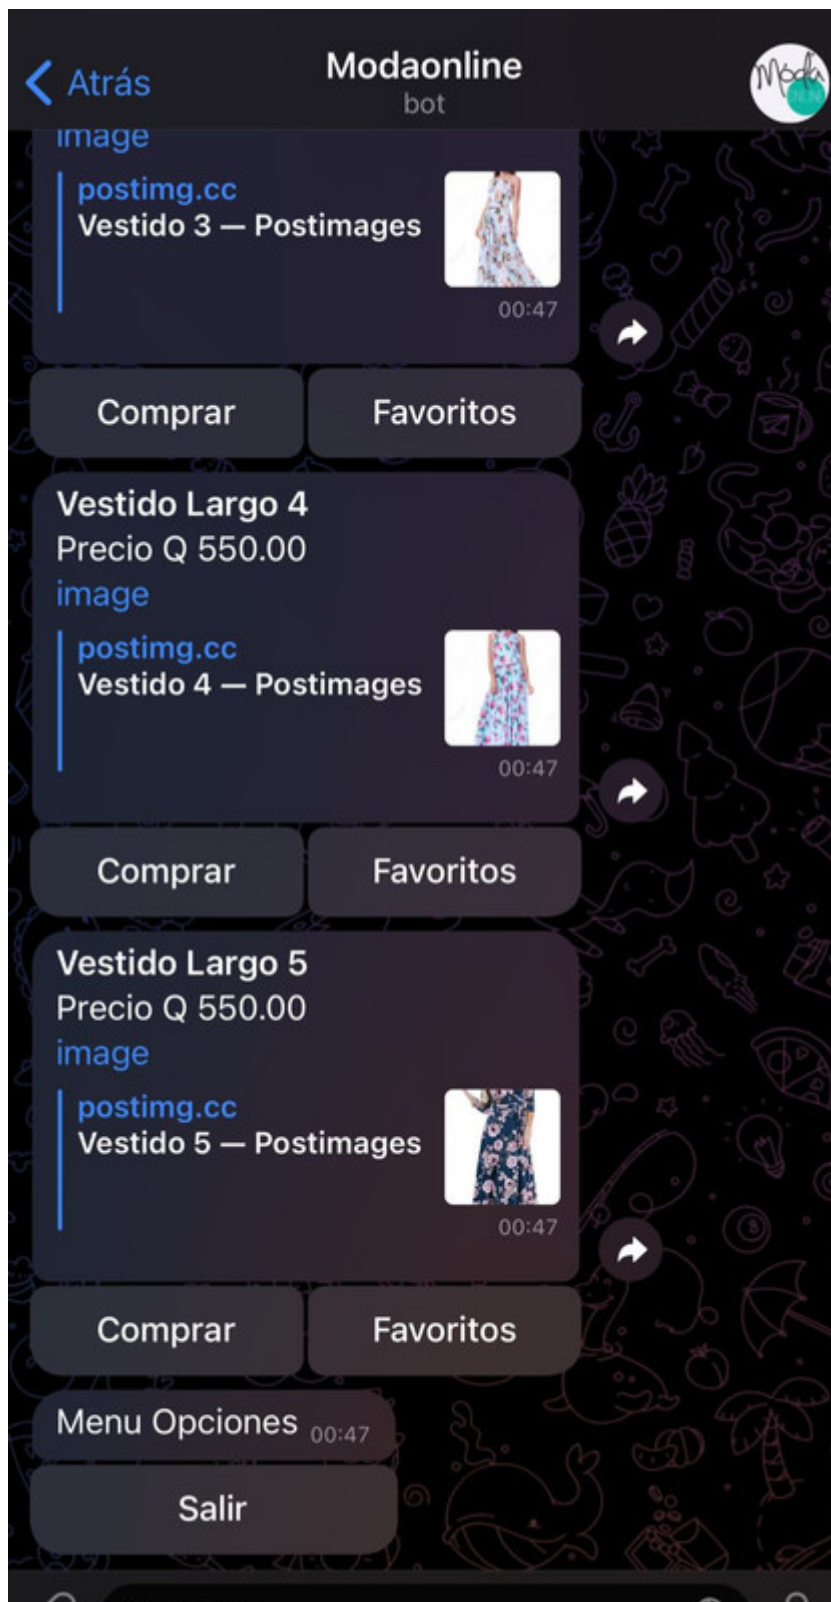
Atrás

Modaonline
bot

Moda

image

postimg.cc
Vestido 3 — Postimages

00:47

Comprar

Favoritos

Vestido Largo 4
Precio Q 550.00
image

postimg.cc
Vestido 4 — Postimages

00:47

Comprar

Favoritos

Vestido Largo 5
Precio Q 550.00
image

postimg.cc
Vestido 5 — Postimages

00:47

Comprar

Favoritos

Menu Opciones 00:47

Salir